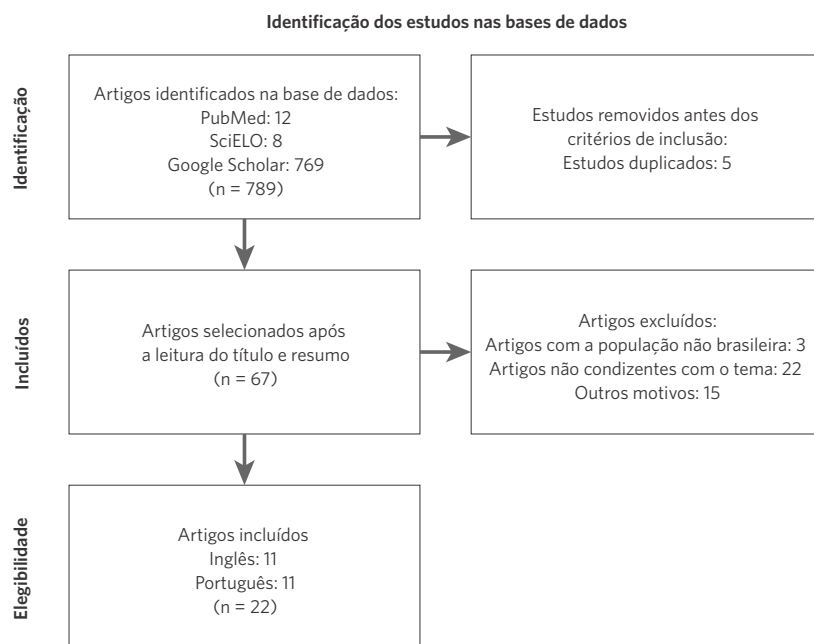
Identificação dos estudos nas bases de dados

Identificação

Artigos identificados na base de dados:
PubMed: 12
SciELO: 8
Google Scholar: 769
(n = 789)

Estudos removidos antes dos critérios de inclusão:
Estudos duplicados: 5

Incluídos

Artigos selecionados após a leitura do título e resumo
(n = 67)

Artigos excluídos:
Artigos com a população não brasileira: 3
Artigos não condizentes com o tema: 22
Outros motivos: 15

Elegibilidade

Artigos incluídos
Inglês: 11
Português: 11
(n = 22)